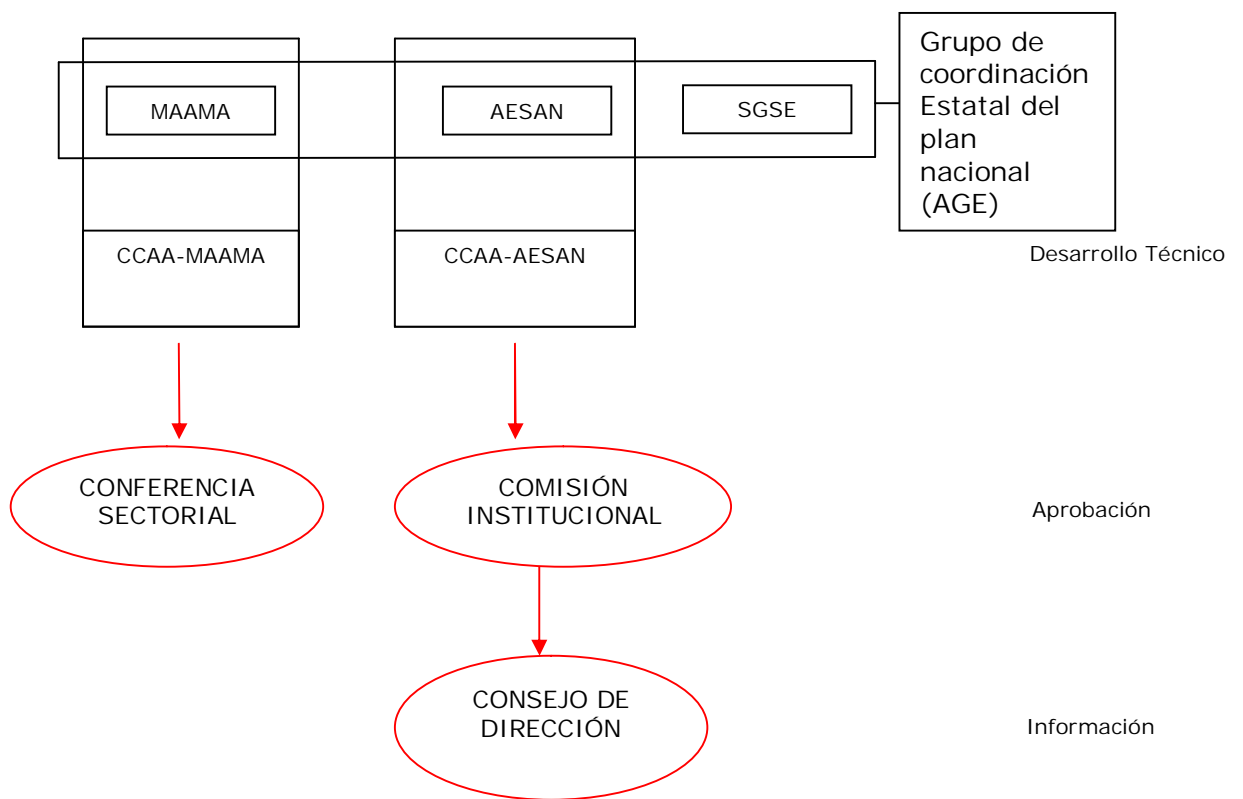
MAAMA

AESAN

SGSE

Grupo de coordinación Estatal del plan nacional (AGE)

CCAA-MAAMA

CCAA-AESAN

Desarrollo Técnico

CONFERENCIA SECTORIAL

COMISIÓN INSTITUCIONAL

Aprobación

CONSEJO DE DIRECCIÓN

Información